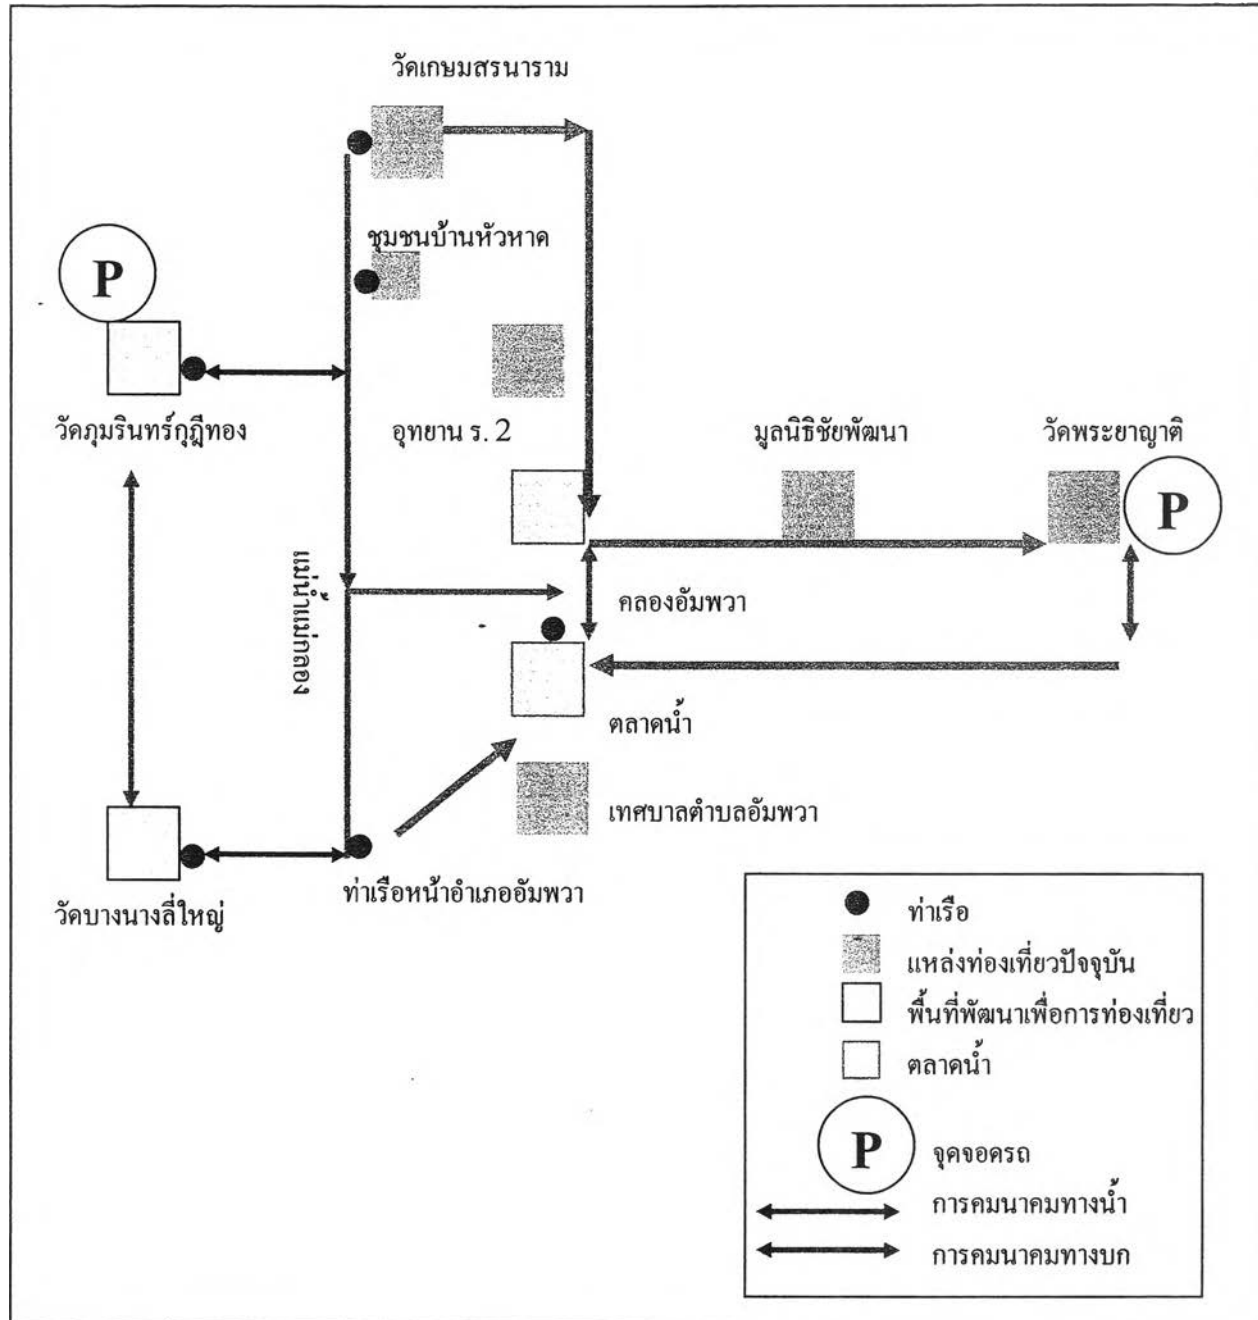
วัดเกษมสรนาราม

P

ชุมชนบ้านหัวหาด

วัดภุมรินทร์กุฎีทอง

อุทยาน ร. 2

มูลนิธิชัยพัฒนา

วัดพระยาญาติ

P

แม่น้ำแม่กลอง

คลองอัมพวา

ตลาดน้ำ

เทศบาลตำบลอัมพวา

วัดบางนางลี่ใหญ่

ท่าเรือหน้าอำเภออัมพวา

ท่าเรือ

แหล่งท่องเที่ยวปัจจุบัน

พื้นที่พัฒนาเพื่อการท่องเที่ยว

ตลาดน้ำ

P

จุดจอดรถ

การคมนาคมทางน้ำ

การคมนาคมทางบก